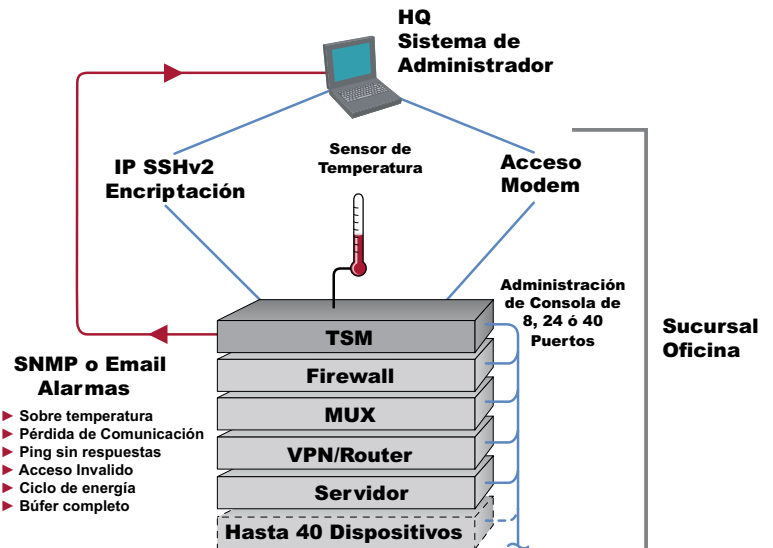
HQ
Sistema de
Administrador

Sensor de
Temperatura

IP SSHv2
Encriptación

Acceso
Modem

Administración
de Consola de
8, 24 ó 40
Puertos

Sucursal
Oficina

SNMP o Email
Alarmas

► Sobre temperatura
► Pérdida de Comunicación
► Ping sin respuestas
► Acceso Invalido
► Ciclo de energía
► Búfer completo

TSM
Firewall
MUX
VPN/Router
Servidor
Hasta 40 Dispositivos